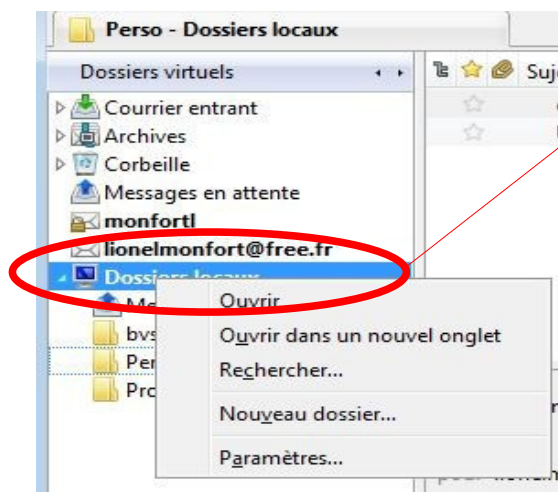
Perso - Dossiers locaux

Dossiers virtuels

Suj

Courrier entrant
Archives
Corbeille
Messages en attente
monfortl
lionelmonfort@free.fr
Dossiers locaux
Me
bvs
Per
Pro

Ouvrir
Ouvrir dans un nouvel onglet
Rechercher...
Nouveau dossier...
Paramètres...